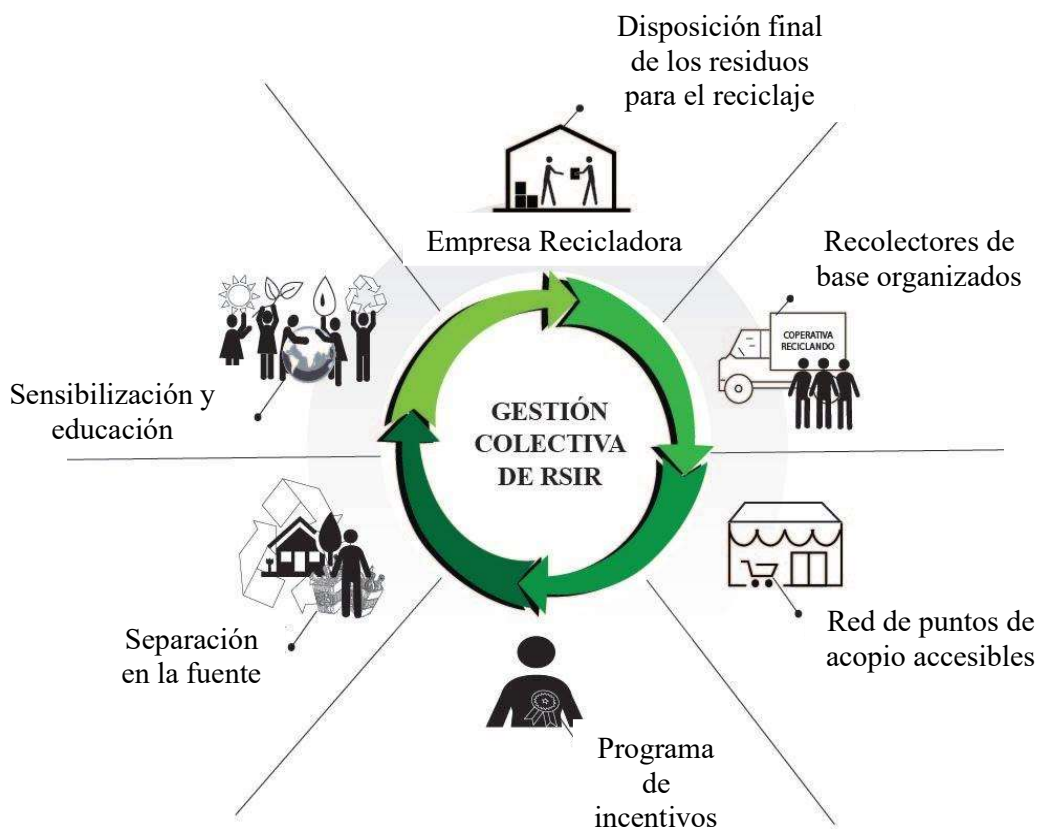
Disposición final de los residuos para el reciclaje

Empresa Recicladora

Recolectores de base organizados

COPERATIVA RECICLANDO

Sensibilización y educación

GESTIÓN COLECTIVA DE RSIR

Red de puntos de acopio accesibles

Separación en la fuente

Programa de incentivos